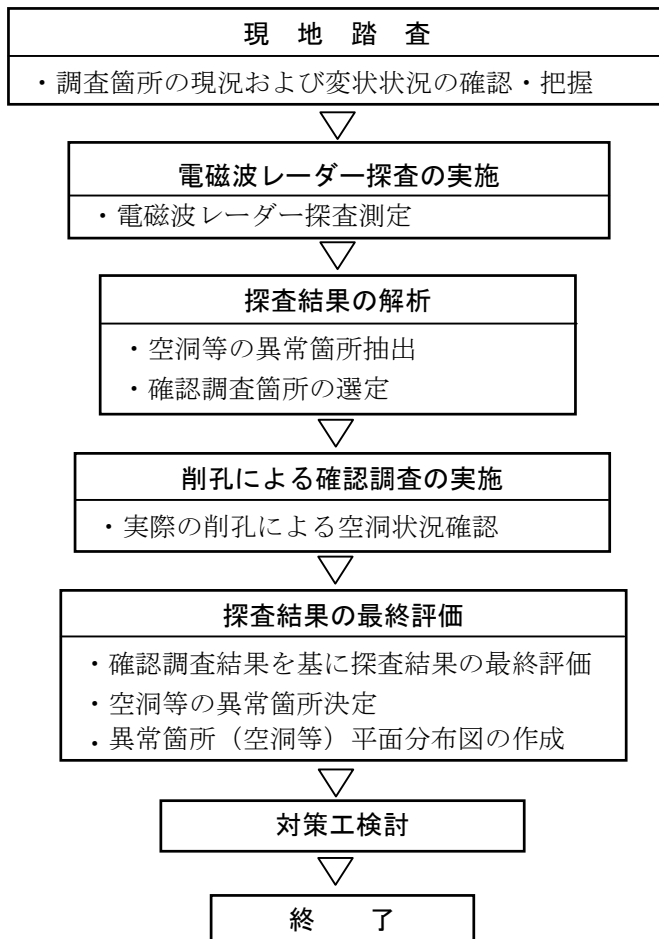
現 地 踏 査

・調査箇所の現況および変状状況の確認・把握

電磁波レーダー探査の実施

・電磁波レーダー探査測定

探査結果の解析

・空洞等の異常箇所抽出

・確認調査箇所の選定

削孔による確認調査の実施

・実際の削孔による空洞状況確認

探査結果の最終評価

・確認調査結果を基に探査結果の最終評価

・空洞等の異常箇所決定

・異常箇所（空洞等）平面分布図の作成

対策工検討

終 了